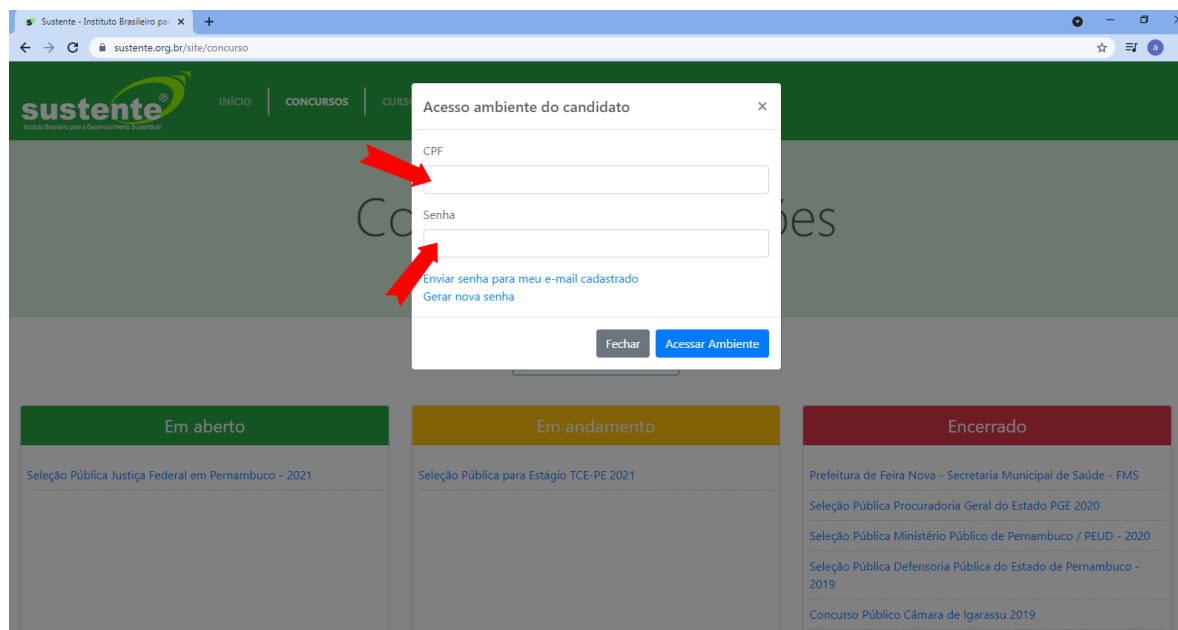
Sustente - Instituto Brasileiro pa

sustente.org.br/site/concurso

sustente®
Instituto Brasileiro para o Desenvolvimento Sustentável

INÍCIO | CONCURSOS | CURS

Co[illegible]ões

Acesso ambiente do candidato ×

CPF

Senha

Enviar senha para meu e-mail cadastrado
Gerar nova senha

Fechar Acessar Ambiente

Em aberto

Seleção Pública Justiça Federal em Pernambuco - 2021

Em andamento

Seleção Pública para Estágio TCE-PE 2021

Encerrado

Prefeitura de Feira Nova - Secretaria Municipal de Saúde - FMS

Seleção Pública Procuradoria Geral do Estado PGE 2020

Seleção Pública Ministério Público de Pernambuco / PEUD - 2020

Seleção Pública Defensoria Pública do Estado de Pernambuco - 2019

Concurso Público Câmara de Igarassu 2019